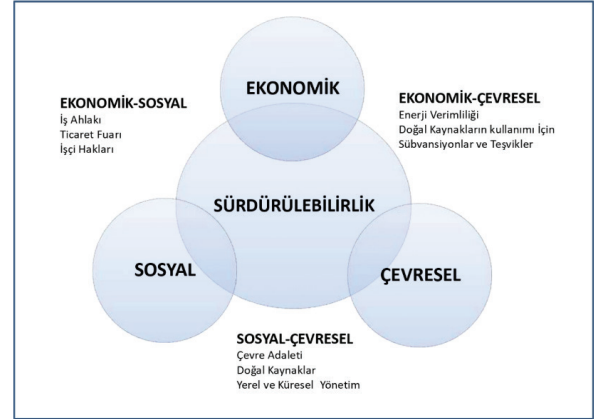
EKONOMİK

EKONOMİK-SOSYAL
İş Ahlakı
Ticaret Fuarı
İşçi Hakları

EKONOMİK-ÇEVRESEL
Enerji Verimliliği
Doğal Kaynakların kullanımı İçin Sübvansiyonlar ve Teşvikler

SÜRDÜRÜLEBİLİRLİK

SOSYAL

ÇEVRESEL

SOSYAL-ÇEVRESEL
Çevre Adaleti
Doğal Kaynaklar
Yerel ve Küresel Yönetim